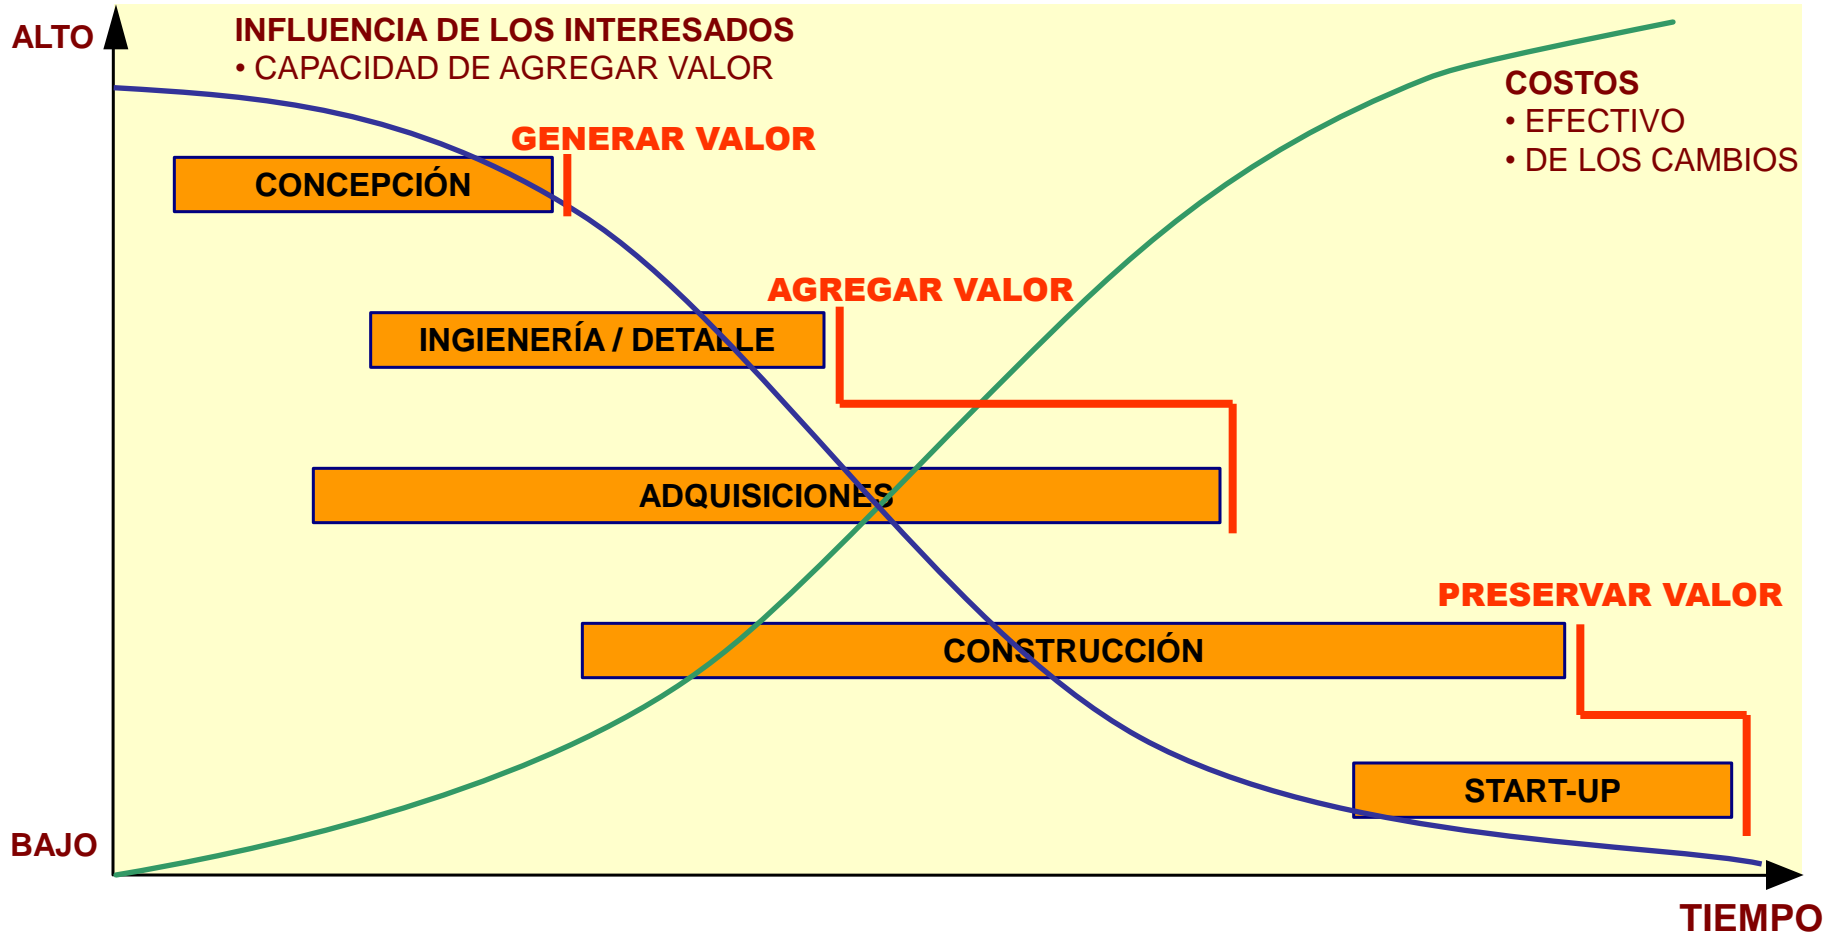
ALTO

INFLUENCIA DE LOS INTERESADOS
• CAPACIDAD DE AGREGAR VALOR

COSTOS
• EFECTIVO
• DE LOS CAMBIOS

GENERAR VALOR

CONCEPCIÓN

AGREGAR VALOR

INGIENERÍA / DETALLE

ADQUISICIONES

PRESERVAR VALOR

CONSTRUCCIÓN

START-UP

BAJO

TIEMPO